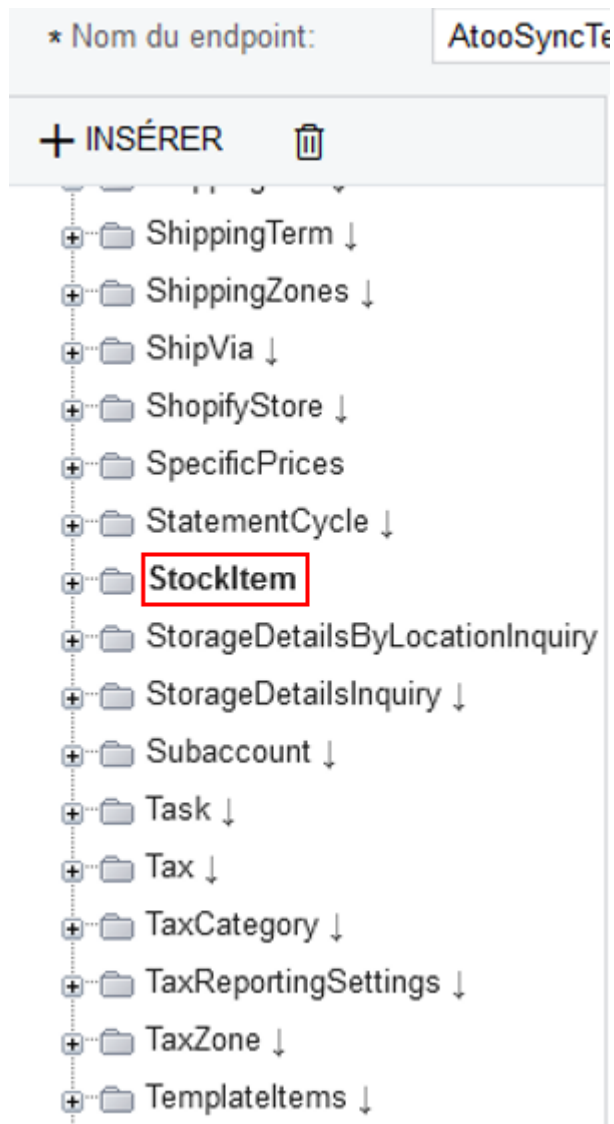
* Nom du endpoint: AtooSyncTe

+ INSÉRER

ShippingTerm ↓
ShippingZones ↓
ShipVia ↓
ShopifyStore ↓
SpecificPrices
StatementCycle ↓
StockItem
StorageDetailsByLocationInquiry
StorageDetailsInquiry ↓
Subaccount ↓
Task ↓
Tax ↓
TaxCategory ↓
TaxReportingSettings ↓
TaxZone ↓
TemplateItems ↓